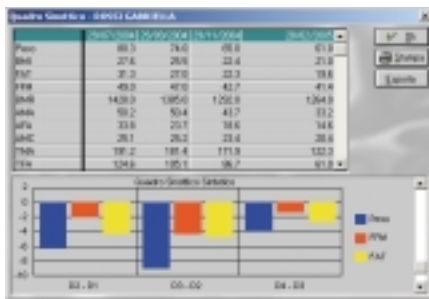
Quadro Sinottico - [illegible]

| | 29/03/2004 | 25/06/2004 | 29/11/2004 | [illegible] |
|---|---|---|---|---|
| Peso | 69.5 | 74.0 | 65.6 | 61.8 |
| BMI | 27.6 | 26.6 | 23.4 | 21.8 |
| FAT | 31.3 | 27.0 | 23.3 | 19.6 |
| FFM | 49.0 | 47.0 | 42.7 | 41.4 |
| BMR | 1439.9 | 1385.0 | 1292.9 | 1264.9 |
| MMA | 59.2 | 50.4 | 43.7 | 33.2 |
| BPH | 33.8 | 23.7 | 19.6 | 18.6 |
| MMC | 26.1 | 26.2 | 23.6 | 20.6 |
| TMA | 197.2 | 181.4 | 171.9 | 132.3 |
| TPH | 124.9 | 105.1 | 96.7 | 93.8 |

Ok

Stampa

Esporta

Quadro Sinottico Sintetico

2
0
-2
-4
-6
-8
-10

Peso
FFM
FAT

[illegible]
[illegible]
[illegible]